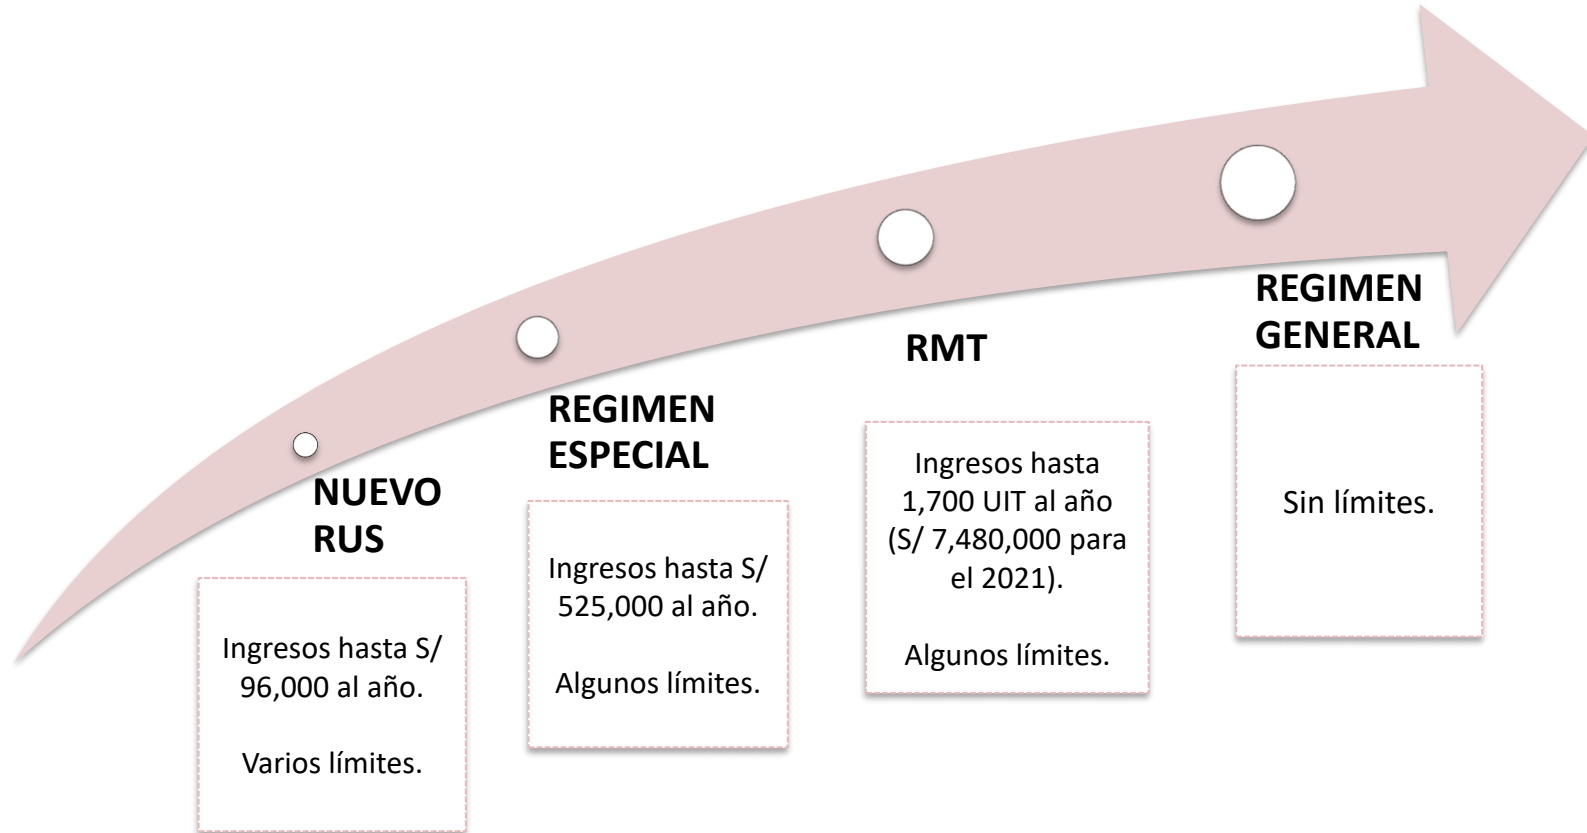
NUEVO RUS

Ingresos hasta S/ 96,000 al año.

Varios límites.

REGIMEN ESPECIAL

Ingresos hasta S/ 525,000 al año.

Algunos límites.

RMT

Ingresos hasta 1,700 UIT al año (S/ 7,480,000 para el 2021).

Algunos límites.

REGIMEN GENERAL

Sin límites.